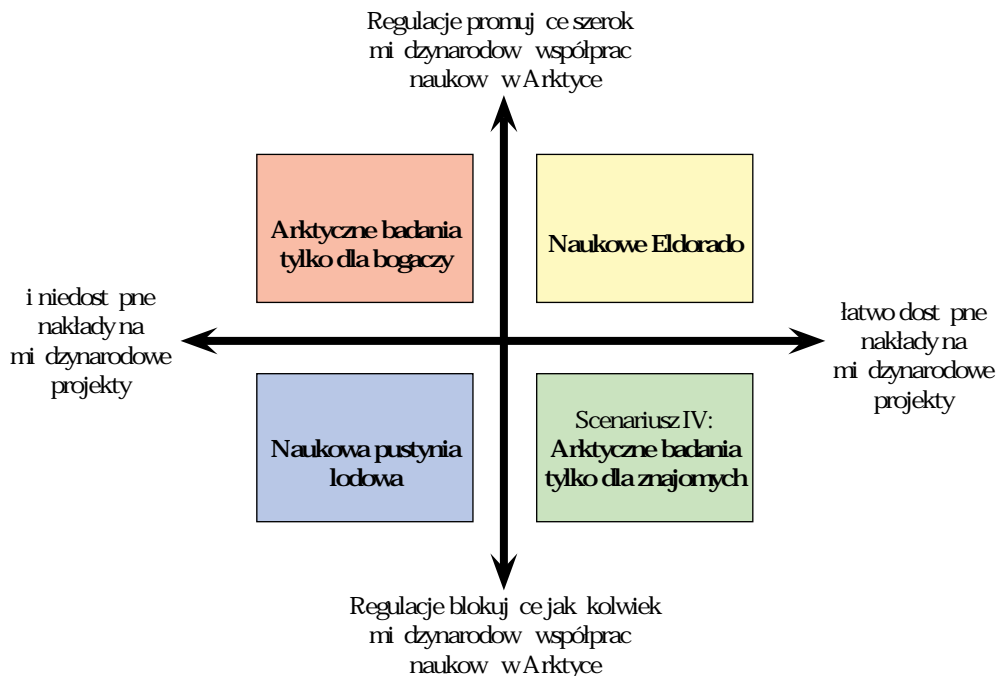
Regulacje promuj ce szerok mi dzynarodow współprac naukow w Arktyce

Arktyczne badania tylko dla bogaczy

Naukowe Eldorado

i niedost pne nakłady na mi dzynarodowe projekty

łatwo dost pne nakłady na mi dzynarodowe projekty

Naukowa pustynia lodowa

Scenariusz IV: Arktyczne badania tylko dla znajomych

Regulacje blokuj ce jak kolwiek mi dzynarodow współprac naukow w Arktyce